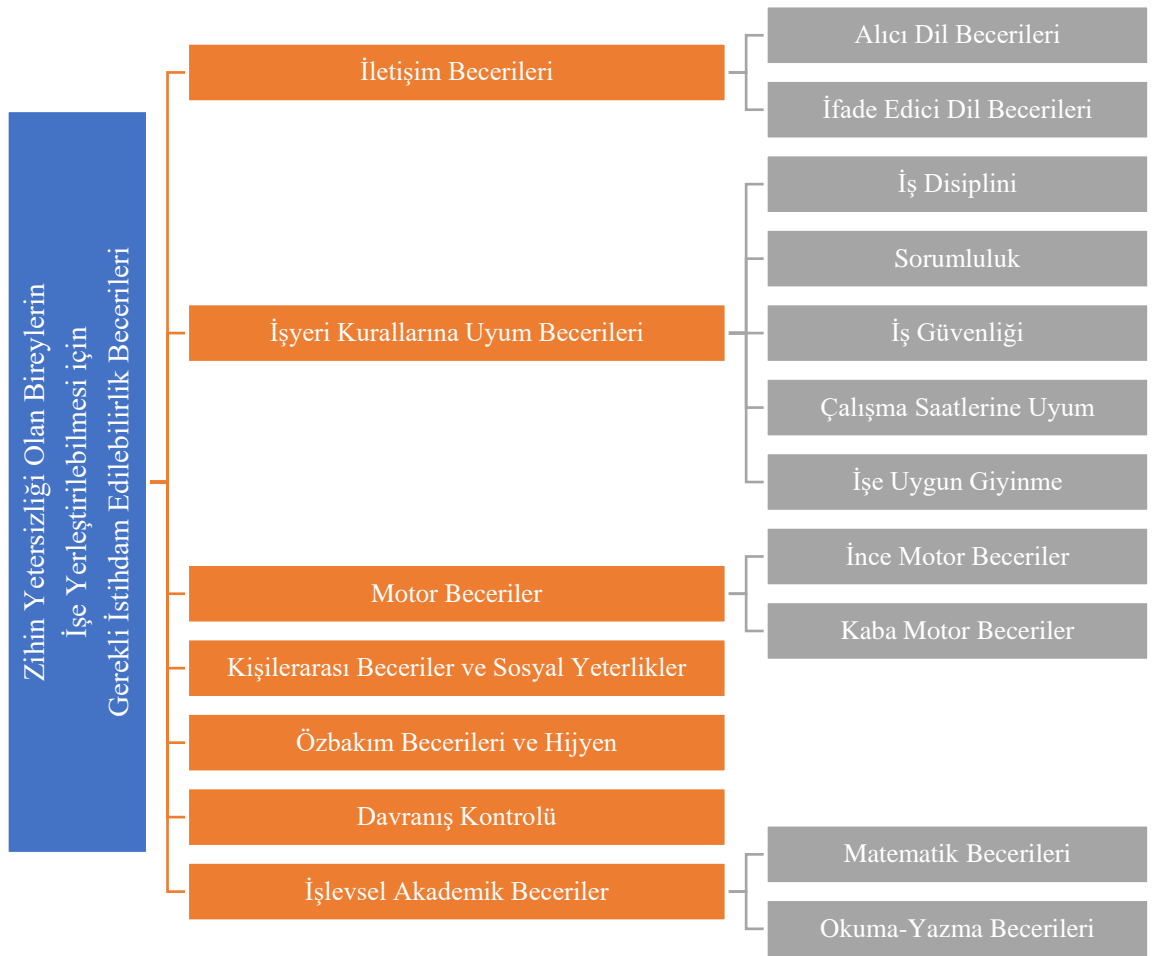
Zihin Yetersizliği Olan Bireylerin İşe Yerleştirilebilmesi için Gerekli İstihdam Edilebilirlik Becerileri

İletişim Becerileri

Alıcı Dil Becerileri

İfade Edici Dil Becerileri

İşyeri Kurallarına Uyum Becerileri

İş Disiplini

Sorumluluk

İş Güvenliği

Çalışma Saatlerine Uyum

İşe Uygun Giyinme

Motor Beceriler

İnce Motor Beceriler

Kaba Motor Beceriler

Kişilerarası Beceriler ve Sosyal Yeterlikler

Özbakım Becerileri ve Hijyen

Davranış Kontrolü

İşlevsel Akademik Beceriler

Matematik Becerileri

Okuma-Yazma Becerileri